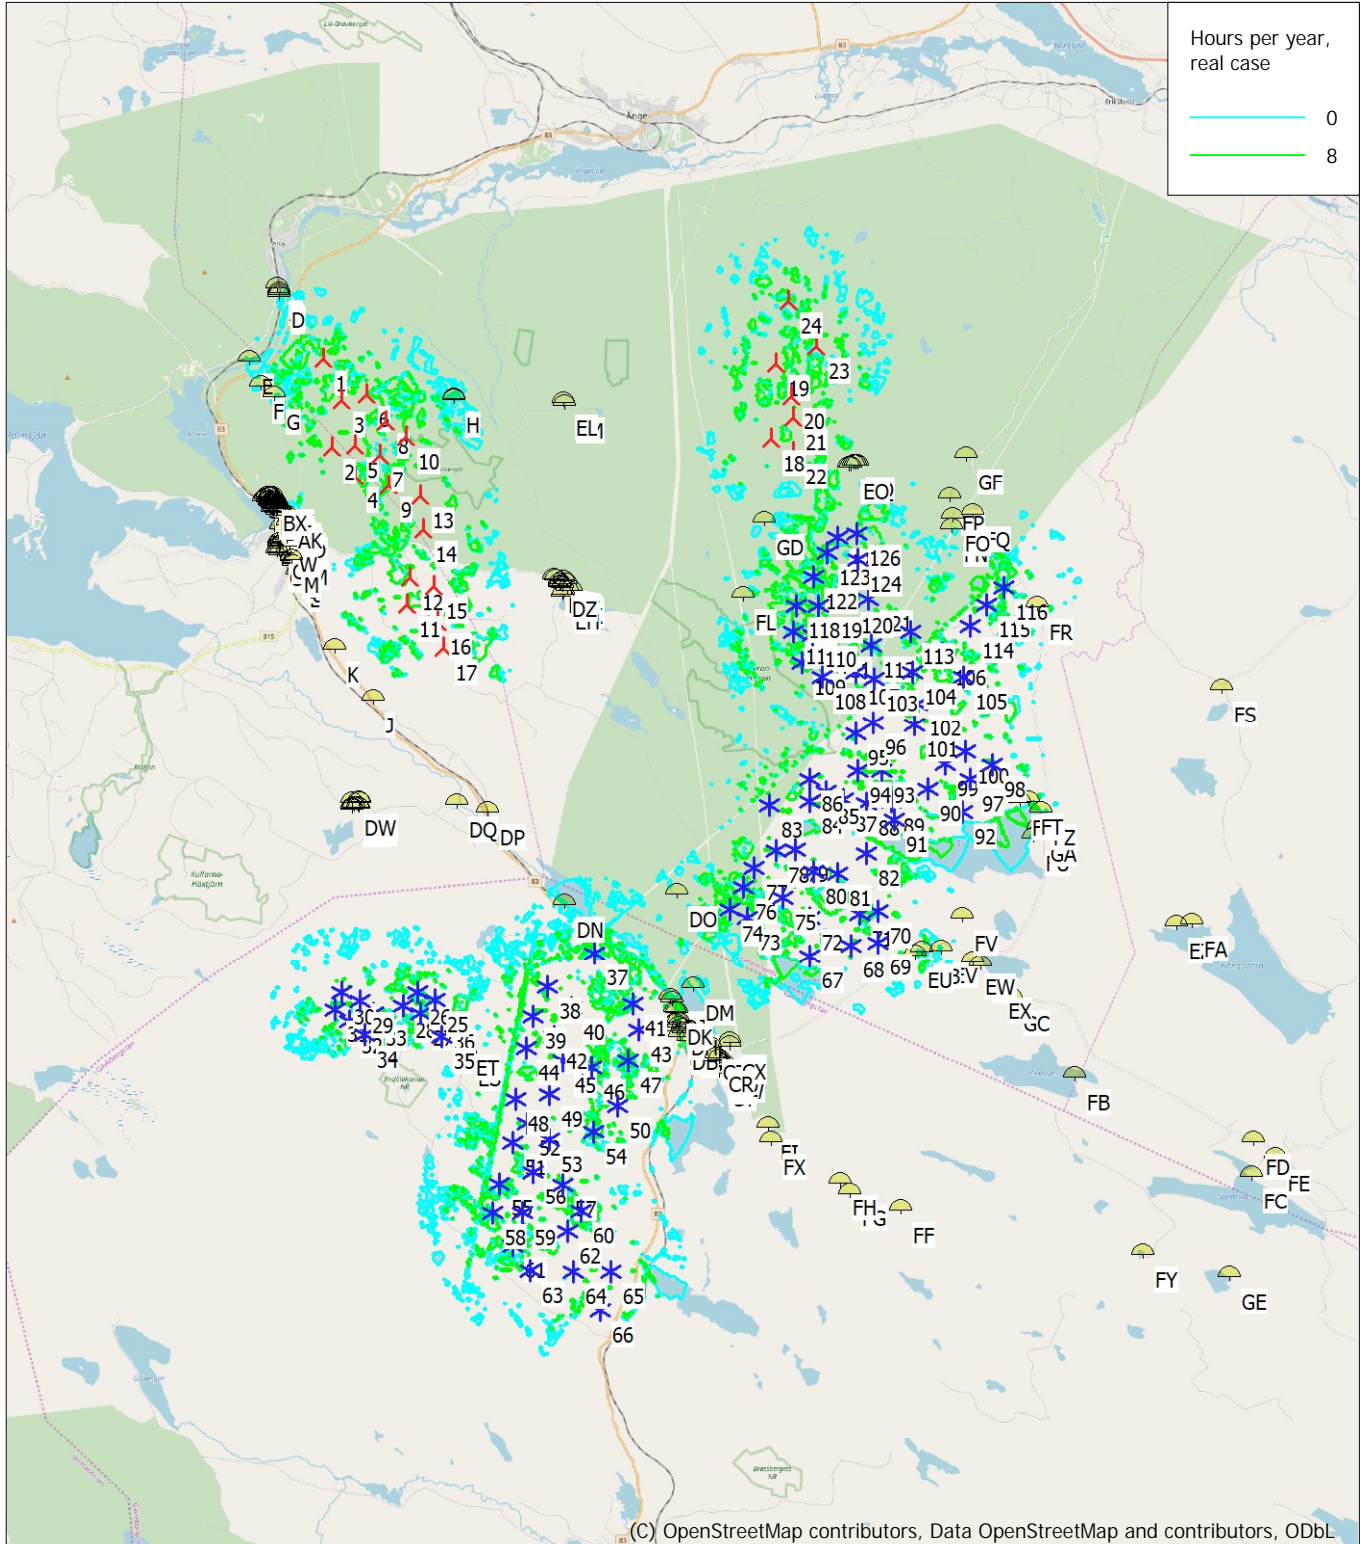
Hours per year, real case
0
8

Ånge
Holmsjön

D
1
E
F
G
3
6
8
H
EL
2
5
10
7
4
9
13
BX
AK
W
M
14
12
15
DZ
11
16
17
K
J
DW
DQ
DP

24
23
19
20
21
18
22
EO
GF
FP
FO
Q
GD
126
123
124
122
FL
118
119
120
116
115
FR
113
114
110
108
103
104
105
FS
102
101
96
95
100
98
97
94
93
90
86
83
88
89
91
92
FT
Z
GA
82
78
79
80
81
76
75
74
73
72
70
68
69
67
DO
FV
EU
EW
EX
GC
EFA
DN
37
38
40
41
43
39
42
44
45
46
47
48
49
50
52
53
54
58
57
60
62
63
64
65
66
25
29
26
33
34
35
ET
DM
DK
CX
CR
FB
FX
FH
FF
FD
FE
FC
FY
GE

(C) OpenStreetMap contributors, Data OpenStreetMap and contributors, ODbL